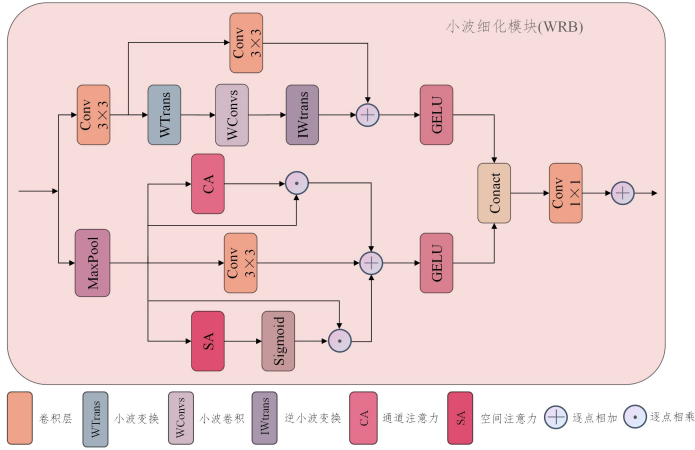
小波细化模块(WRB)

Conv $3\times3$

Conv $3\times3$

WTrans

WConvs

IWtrans

GELU

CA

Conact

Conv $1\times1$

MaxPool

Conv $3\times3$

GELU

SA

Sigmoid

卷积层

WTrans 小波变换

WConvs 小波卷积

IWtrans 逆小波变换

CA 通道注意力

SA 空间注意力

逐点相加

逐点相乘